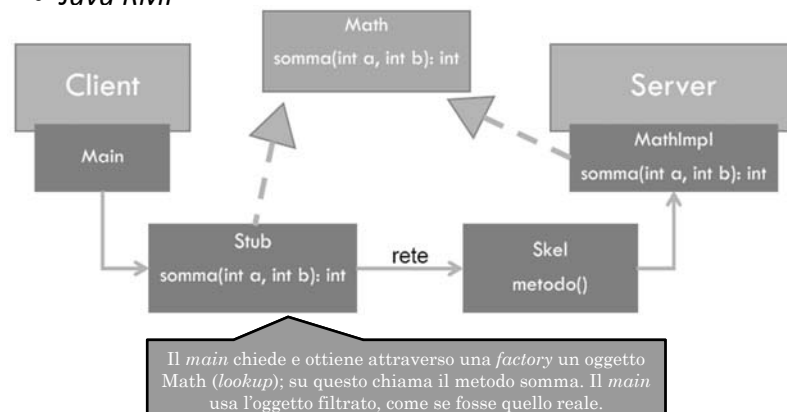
• Java RMI

Math
somma(int a, int b): int

Client

Main

Server

MathImpl
somma(int a, int b): int

Stub
somma(int a, int b): int

rete

Skel
metodo()

Il *main* chiede e ottiene attraverso una *factory* un oggetto Math (*lookup*); su questo chiama il metodo somma. Il *main* usa l'oggetto filtrato, come se fosse quello reale.